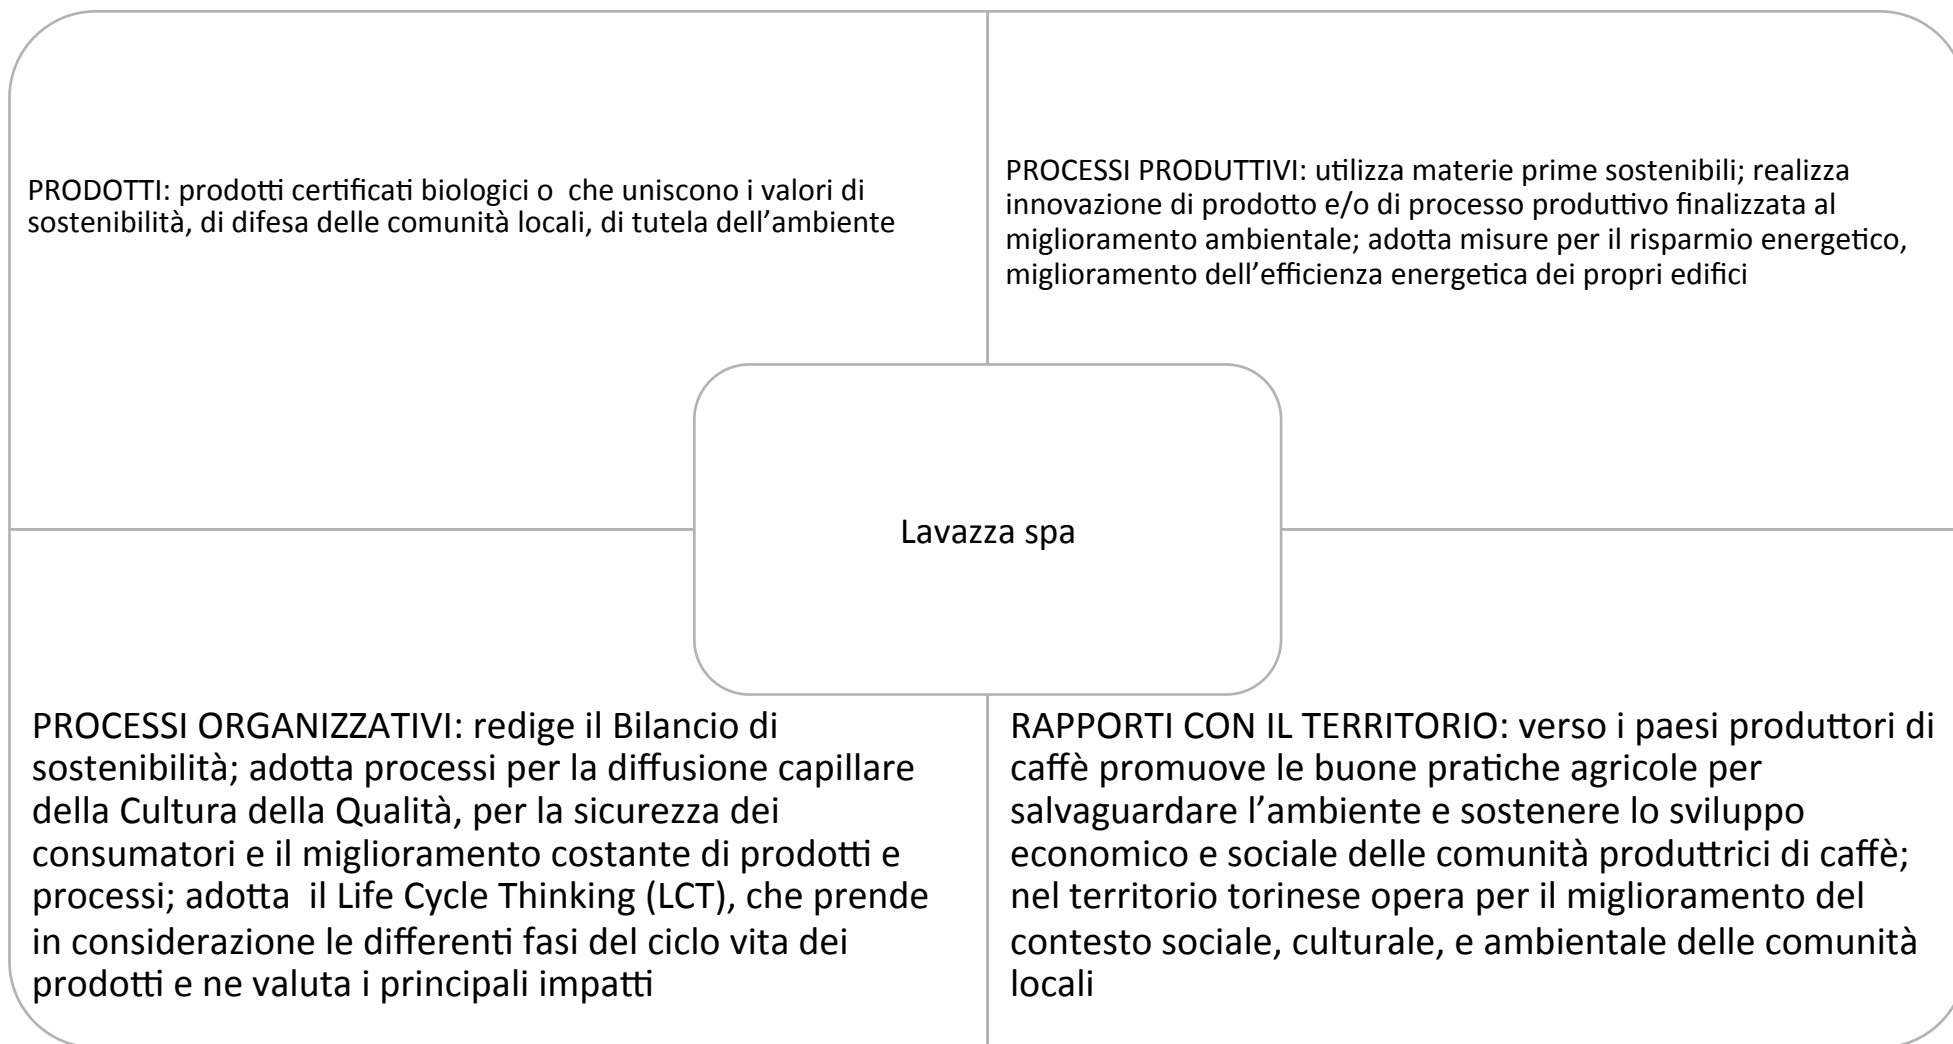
PRODOTTI: prodotti certificati biologici o che uniscono i valori di sostenibilità, di difesa delle comunità locali, di tutela dell'ambiente

PROCESSI PRODUTTIVI: utilizza materie prime sostenibili; realizza innovazione di prodotto e/o di processo produttivo finalizzata al miglioramento ambientale; adotta misure per il risparmio energetico, miglioramento dell'efficienza energetica dei propri edifici

Lavazza spa

PROCESSI ORGANIZZATIVI: redige il Bilancio di sostenibilità; adotta processi per la diffusione capillare della Cultura della Qualità, per la sicurezza dei consumatori e il miglioramento costante di prodotti e processi; adotta il Life Cycle Thinking (LCT), che prende in considerazione le differenti fasi del ciclo vita dei prodotti e ne valuta i principali impatti

RAPPORTI CON IL TERRITORIO: verso i paesi produttori di caffè promuove le buone pratiche agricole per salvaguardare l'ambiente e sostenere lo sviluppo economico e sociale delle comunità produttrici di caffè; nel territorio torinese opera per il miglioramento del contesto sociale, culturale, e ambientale delle comunità locali